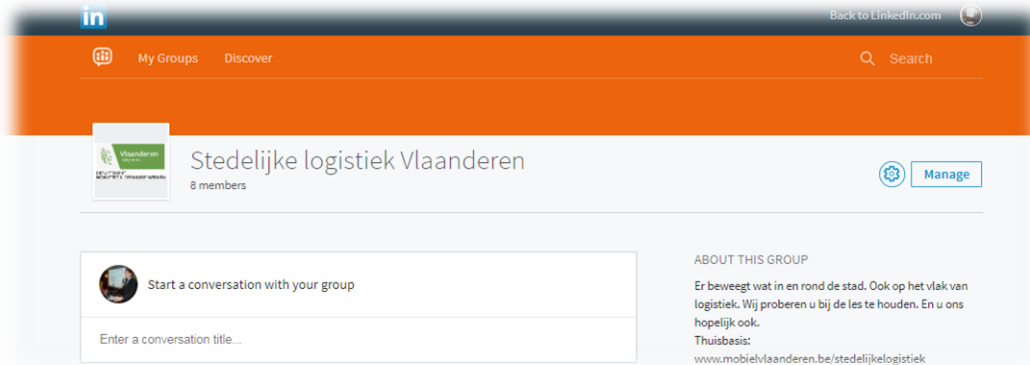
in

Back to LinkedIn.com

My Groups Discover

Search

Vlaanderen

Stedelijke logistiek Vlaanderen

8 members

Manage

Start a conversation with your group

Enter a conversation title...

ABOUT THIS GROUP

Er beweegt wat in en rond de stad. Ook op het vlak van logistiek. Wij proberen u bij de les te houden. En u ons hopelijk ook.

Thuisbasis:

www.mobielvlaanderen.be/stedelijkelogistiek